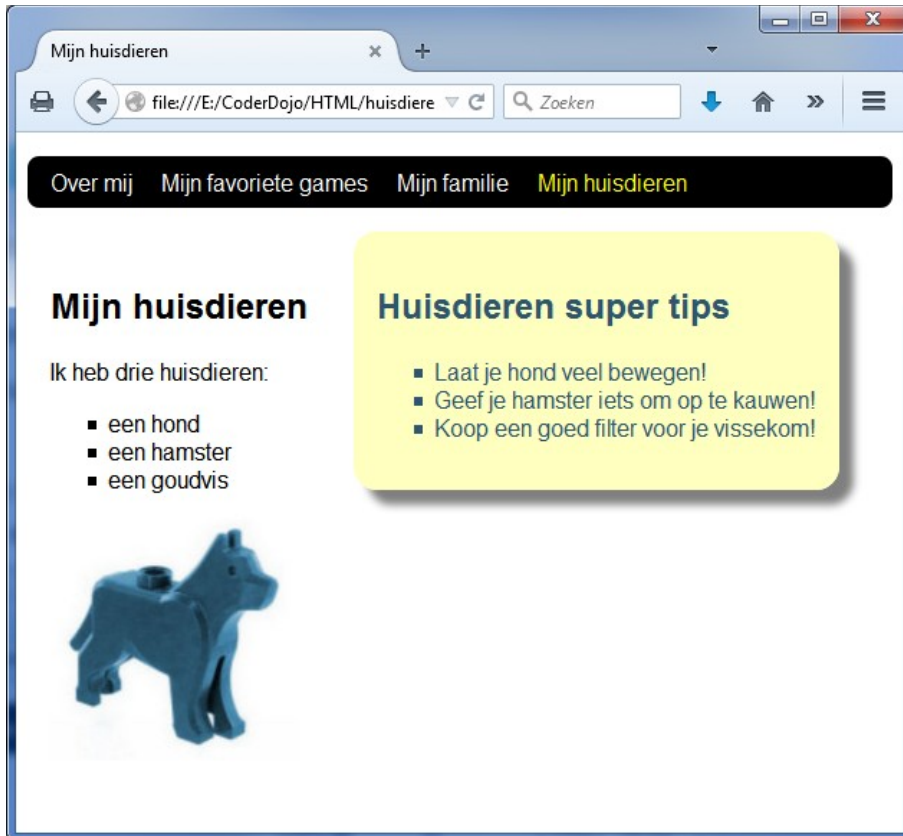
Mijn huisdieren ×
+

file:///E:/CoderDojo/HTML/huisdiere
Zoeken

Over mij Mijn favoriete games Mijn familie Mijn huisdieren

Mijn huisdieren

Ik heb drie huisdieren:

- een hond
- een hamster
- een goudvis

Huisdieren super tips

- Laat je hond veel bewegen!
- Geef je hamster iets om op te kauwen!
- Koop een goed filter voor je vissekom!